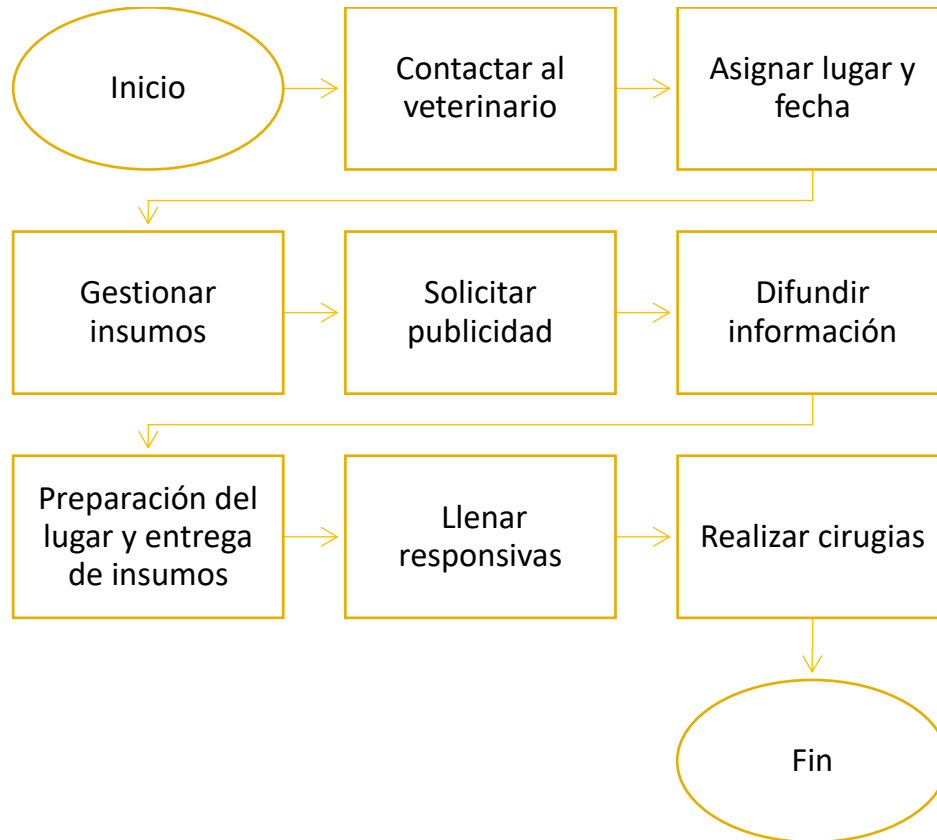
Inicio

Contactar al veterinario

Asignar lugar y fecha

Gestionar insumos

Solicitar publicidad

Difundir información

Preparación del lugar y entrega de insumos

Llenar responsivas

Realizar cirugias

Fin